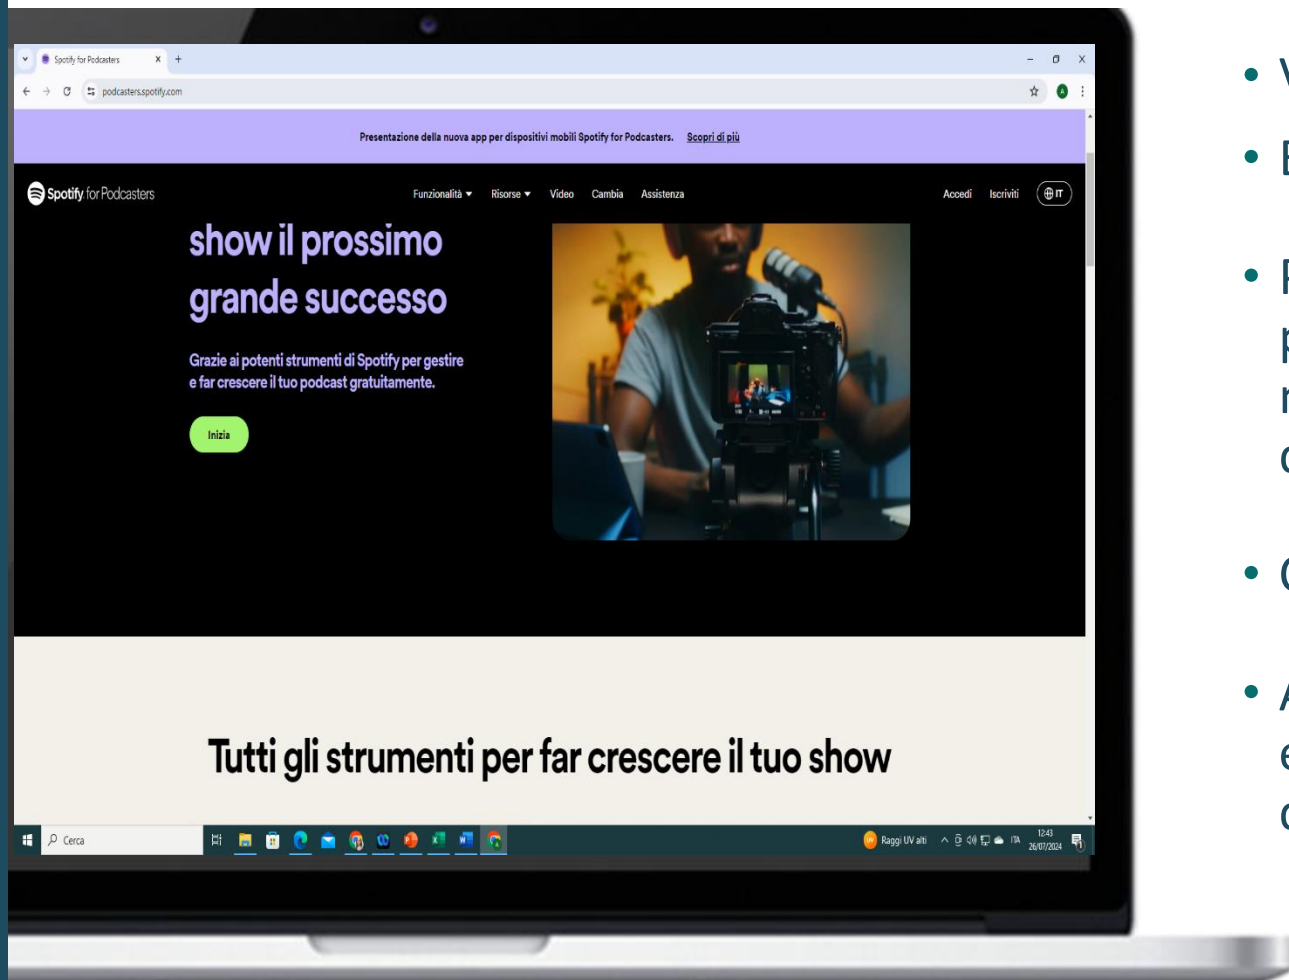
Spotify for Podcasters
podcasters.spotify.com

Presentazione della nuova app per dispositivi mobili Spotify for Podcasters. Scopri di più

Spotify for Podcasters
Funzionalità Risorse Video Cambia Assistenza
Accedi Iscriviti IT

show il prossimo grande successo

Grazie ai potenti strumenti di Spotify per gestire e far crescere il tuo podcast gratuitamente.

Inizia

Tutti gli strumenti per far crescere il tuo show

Cerca
Raggi UV alti
12:43
26/07/2024

• V
• E
• F
p
n
c
• C
• A
e
c